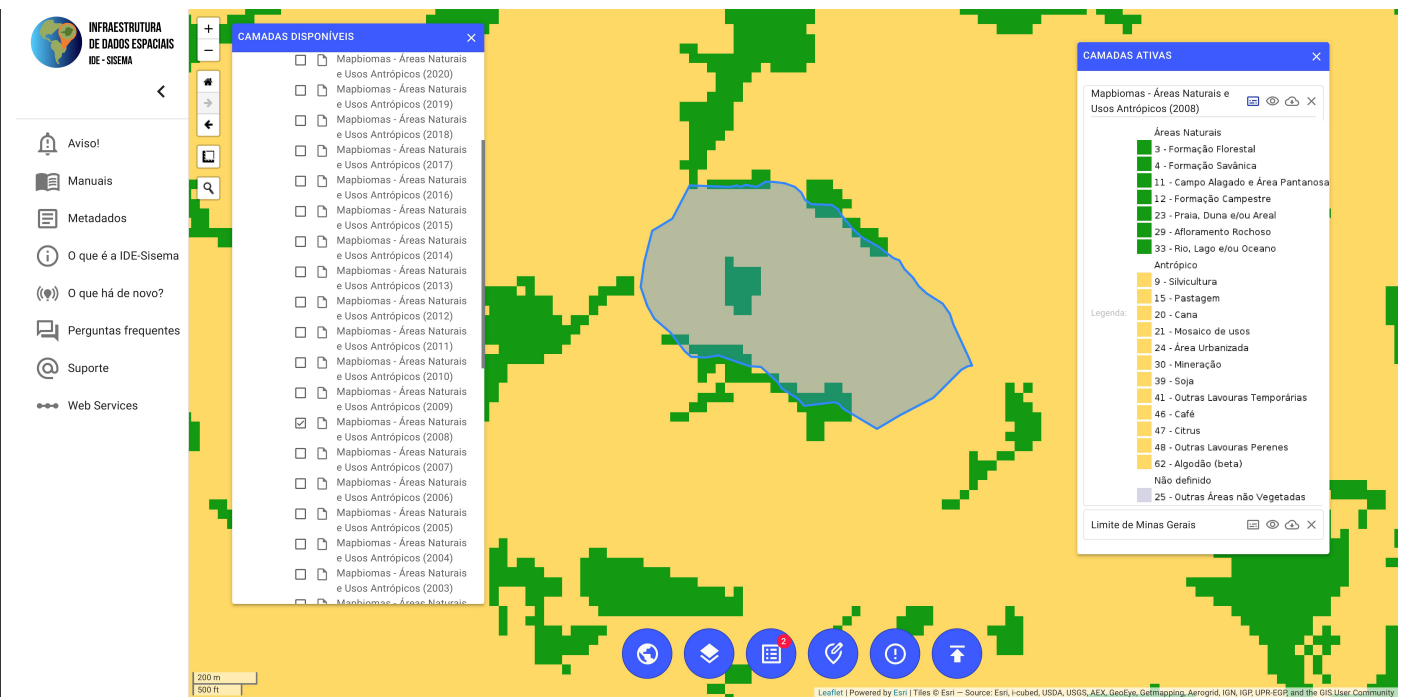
INFRAESTRUTURA DE DADOS ESPACIAIS
IDE - SISEMA

Aviso!
Manuais
Metadados
O que é a IDE-Sisema
O que há de novo?
Perguntas frequentes
Suporte
Web Services

+
−

CAMADAS DISPONÍVEIS

Mapbiomas - Áreas Naturais e Usos Antrópicos (2020)
Mapbiomas - Áreas Naturais e Usos Antrópicos (2019)
Mapbiomas - Áreas Naturais e Usos Antrópicos (2018)
Mapbiomas - Áreas Naturais e Usos Antrópicos (2017)
Mapbiomas - Áreas Naturais e Usos Antrópicos (2016)
Mapbiomas - Áreas Naturais e Usos Antrópicos (2015)
Mapbiomas - Áreas Naturais e Usos Antrópicos (2014)
Mapbiomas - Áreas Naturais e Usos Antrópicos (2013)
Mapbiomas - Áreas Naturais e Usos Antrópicos (2012)
Mapbiomas - Áreas Naturais e Usos Antrópicos (2011)
Mapbiomas - Áreas Naturais e Usos Antrópicos (2010)
Mapbiomas - Áreas Naturais e Usos Antrópicos (2009)
Mapbiomas - Áreas Naturais e Usos Antrópicos (2008)
Mapbiomas - Áreas Naturais e Usos Antrópicos (2007)
Mapbiomas - Áreas Naturais e Usos Antrópicos (2006)
Mapbiomas - Áreas Naturais e Usos Antrópicos (2005)
Mapbiomas - Áreas Naturais e Usos Antrópicos (2004)
Mapbiomas - Áreas Naturais e Usos Antrópicos (2003)
Mapbiomas - Áreas Naturais

CAMADAS ATIVAS

Mapbiomas - Áreas Naturais e Usos Antrópicos (2008)

Legenda:
Áreas Naturais
3 - Formação Florestal
4 - Formação Savânica
11 - Campo Alagado e Área Pantanosa
12 - Formação Campestre
23 - Praia, Duna e/ou Areal
29 - Afloramento Rochoso
33 - Rio, Lago e/ou Oceano
Antrópico
9 - Silvicultura
15 - Pastagem
20 - Cana
21 - Mosaico de usos
24 - Área Urbanizada
30 - Mineração
39 - Soja
41 - Outras Lavouras Temporárias
46 - Café
47 - Citrus
48 - Outras Lavouras Perenes
62 - Algodão (beta)
Não definido
25 - Outras Áreas não Vegetadas

Limite de Minas Gerais

2

200 m
500 ft

Leaflet | Powered by Esri | Tiles © Esri — Source: Esri, i-cubed, USDA, USGS, AEX, GeoEye, Getmapping, Aerogrid, IGN, IGP, UPR-EGP, and the GIS User Community